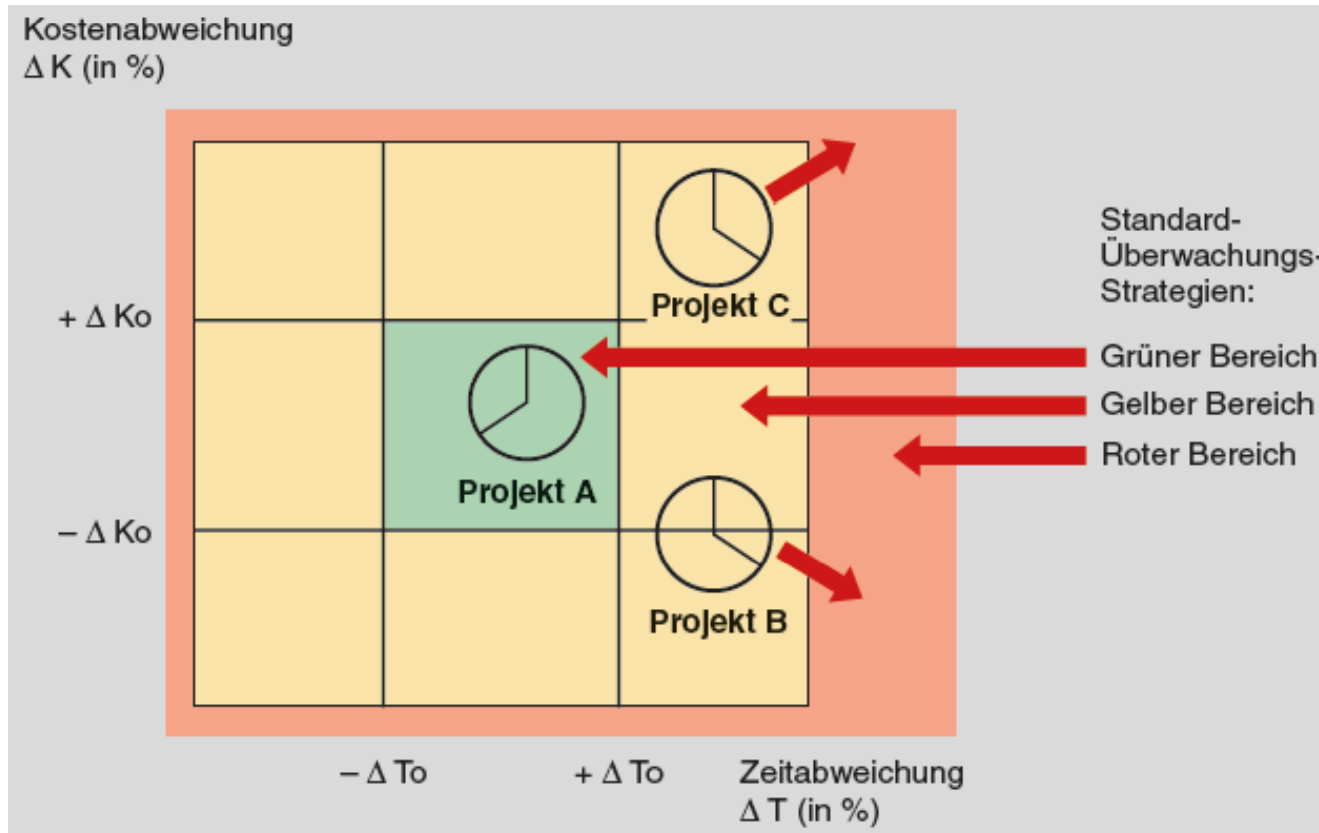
Kostenabweichung
$\Delta$ K (in %)

Projekt C

$+ \Delta$ Ko

Projekt A

$- \Delta$ Ko

Projekt B

Standard-
Überwachungs-
Strategien:

Grüner Bereich
Gelber Bereich
Roter Bereich

$- \Delta$ To
$+ \Delta$ To

Zeitabweichung
$\Delta$ T (in %)